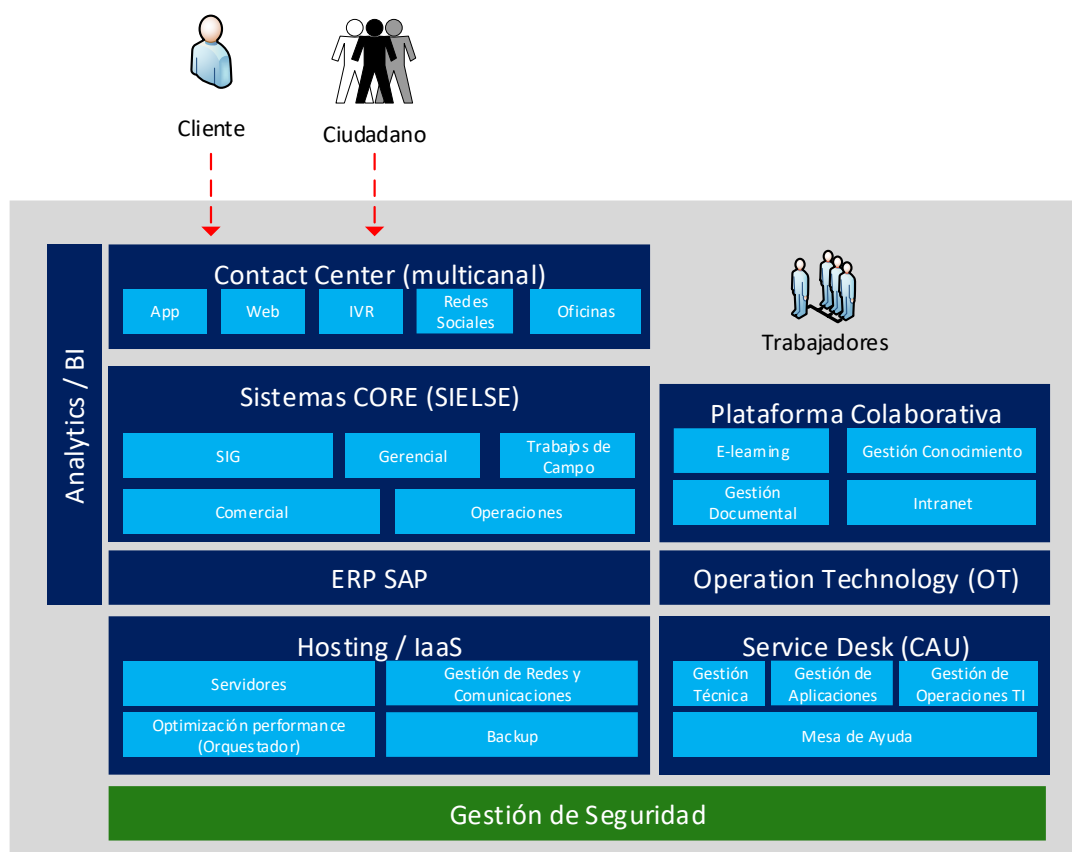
Cliente

Ciudadano

Trabajadores

Analytics / BI

Contact Center (multicanal)

App

Web

IVR

Redes Sociales

Oficinas

Sistemas CORE (SIELSE)

SIG

Gerencial

Trabajos de Campo

Comercial

Operaciones

Plataforma Colaborativa

E-learning

Gestión Conocimiento

Gestión Documental

Intranet

ERP SAP

Operation Technology (OT)

Hosting / IaaS

Servidores

Gestión de Redes y Comunicaciones

Optimización performance (Orquestador)

Backup

Service Desk (CAU)

Gestión Técnica

Gestión de Aplicaciones

Gestión de Operaciones TI

Mesa de Ayuda

Gestión de Seguridad